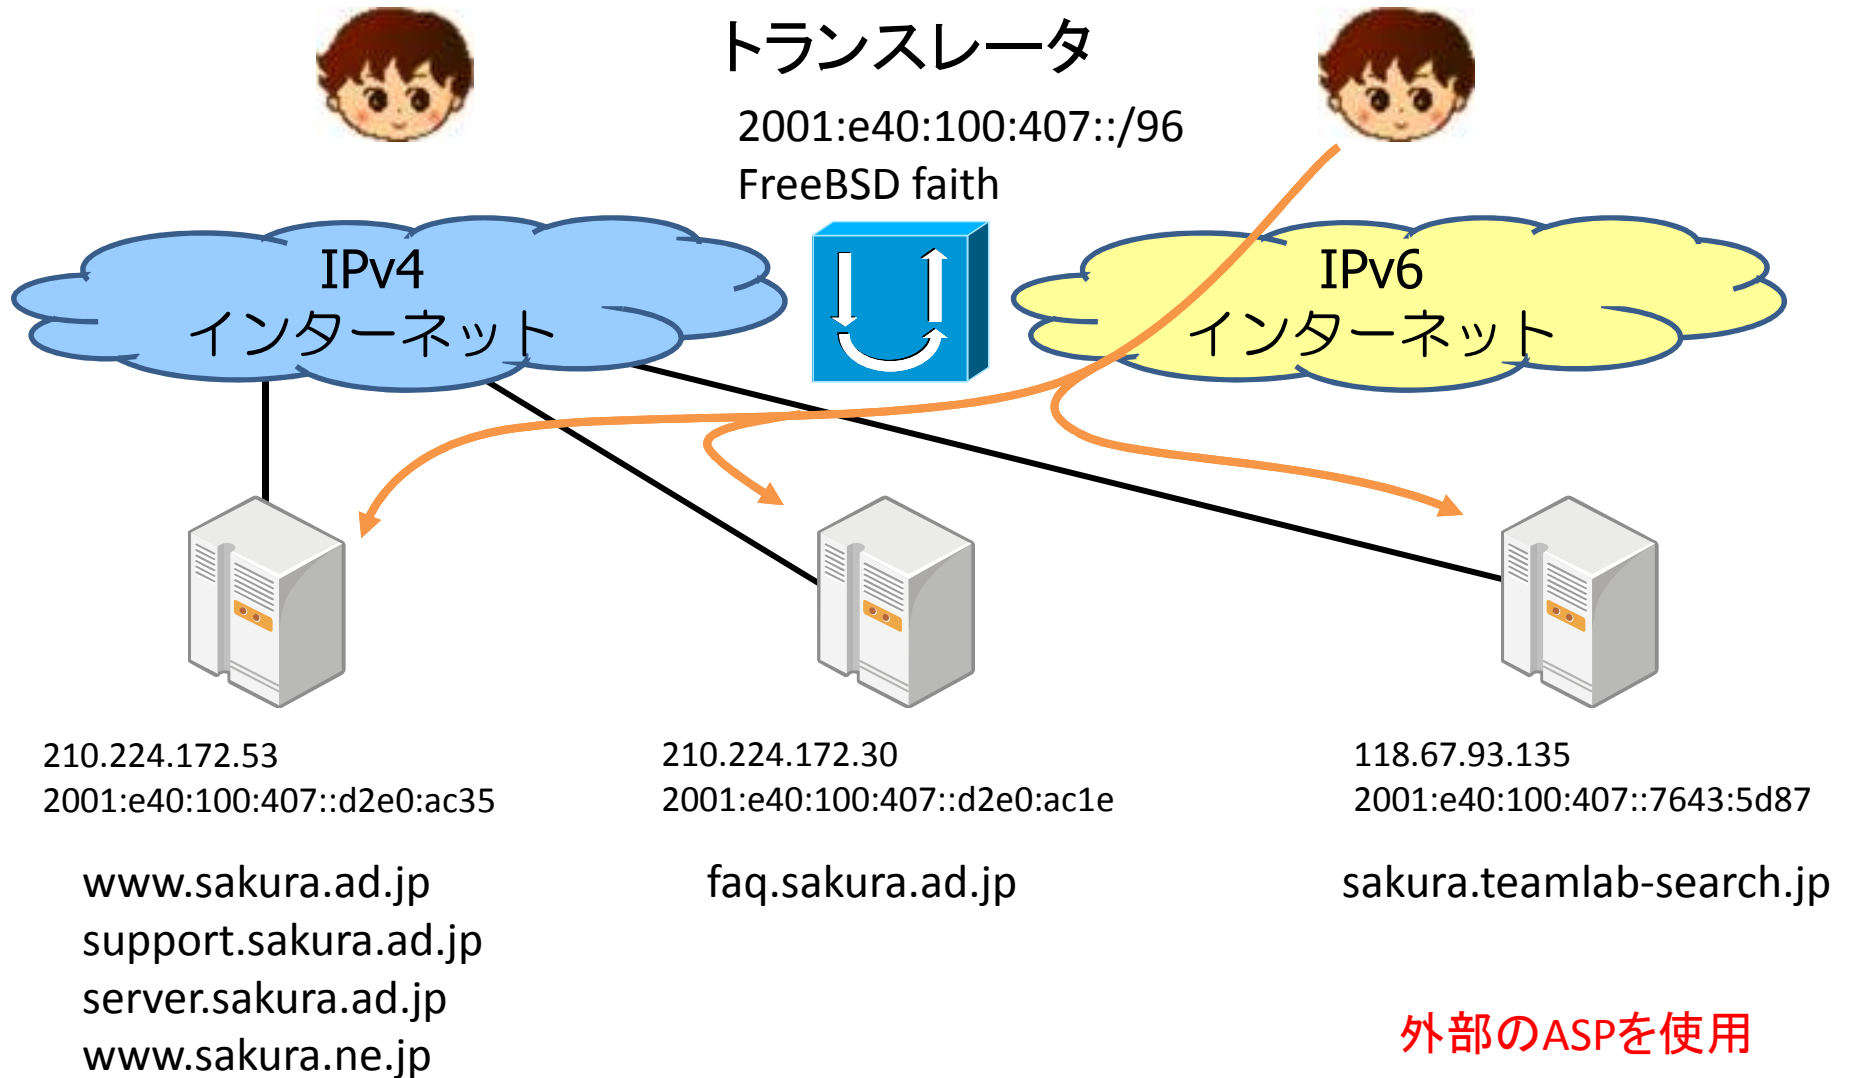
トランスレータ

2001:e40:100:407::/96
FreeBSD faith

IPv4
インターネット

IPv6
インターネット

210.224.172.53
2001:e40:100:407::d2e0:ac35

www.sakura.ad.jp
support.sakura.ad.jp
server.sakura.ad.jp
www.sakura.ne.jp

210.224.172.30
2001:e40:100:407::d2e0:ac1e

faq.sakura.ad.jp

118.67.93.135
2001:e40:100:407::7643:5d87

sakura.teamlab-search.jp

外部のASPを使用